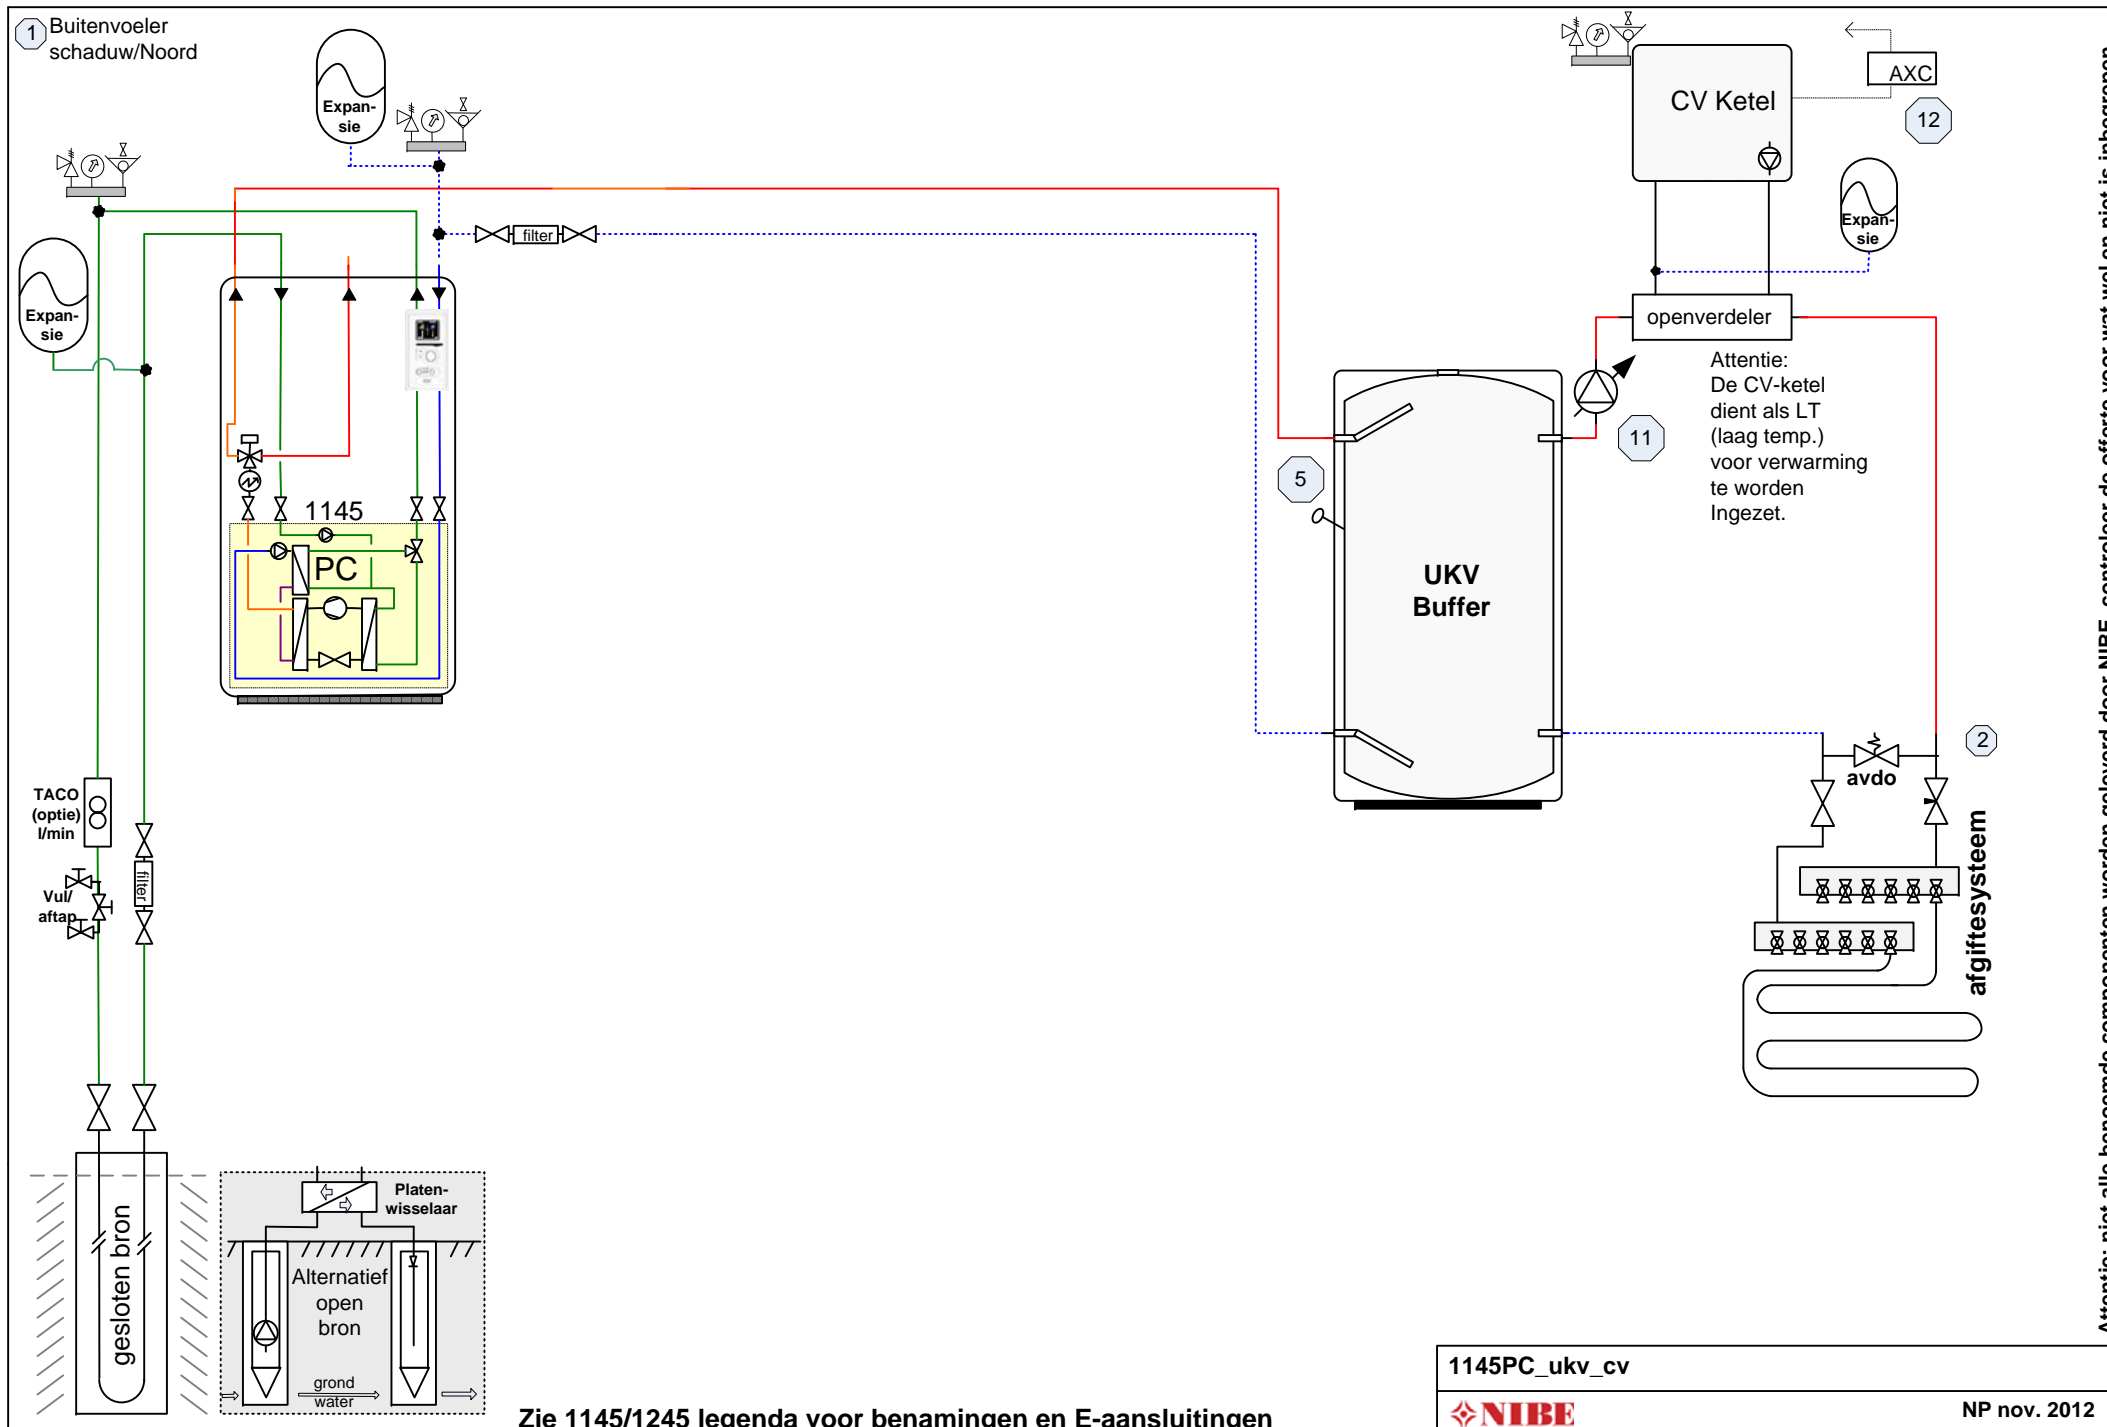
1 Buitenvoeler schaduw/Noord

Expansie

Expansie

Expansie

filter

1145

PC

TACO (optie) l/min

Vul/ aftap

filter

gesloten bron

Platenwisselaar

Alternatief open bron

grond water

Zie 1145/1245 legenda voor benamingen en E-aansluitingen

CV Ketel

AXC

12

Expansie

openverdeler

Attentie: De CV-ketel dient als LT (laag temp.) voor verwarming te worden Ingezet.

11

5

UKV Buffer

2

avdo

afgiftesysteem

1145PC_ukv_cv

NIBE

NP nov. 2012

Attentie: niet alle benoemde componenten worden geleverd door NIBE, controleer de offerte voor wat wel en niet is inbegrepen